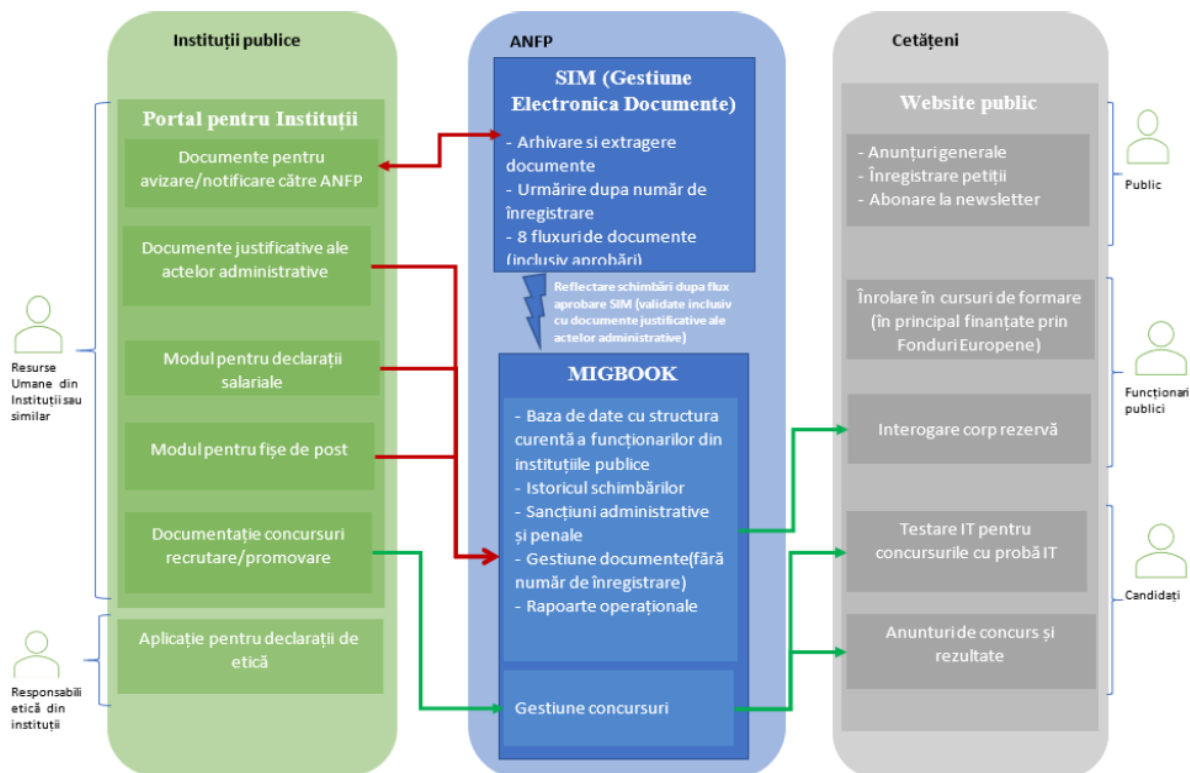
Instituții publice

Portal pentru Instituții

Documente pentru avizare/notificare către ANFP

Documente justificative ale actelor administrative

Modul pentru declarații salariale

Modul pentru fișe de post

Documentație concursuri recrutare/promovare

Aplicație pentru declarații de etică

Resurse Umane din Instituții sau similar

Responsabili etică din instituții

ANFP

SIM (Gestiune Electronica Documente)

- Arhivare si extragere documente
- Urmărire dupa număr de înregistrare
- 8 fluxuri de documente (inclusiv aprobări)

Reflectare schimbări dupa flux aprobare SIM (validate inclusiv cu documente justificative ale actelor administrative)

MIGBOOK

- Baza de date cu structura curentă a funcționarilor din instituțiile publice
- Istoricul schimbărilor
- Sancțiuni administrative și penale
- Gestiune documente(fără număr de înregistrare)
- Rapoarte operaționale

Gestiune concursuri

Cetățeni

Website public

- Anunțuri generale
- Înregistrare petiții
- Abonare la newsletter

Public

Înrolare în cursuri de formare (în principal finanțate prin Fonduri Europene)

Interogare corp rezervă

Funcționari publici

Testare IT pentru concursurile cu probă IT

Anunturi de concurs și rezultate

Candidați